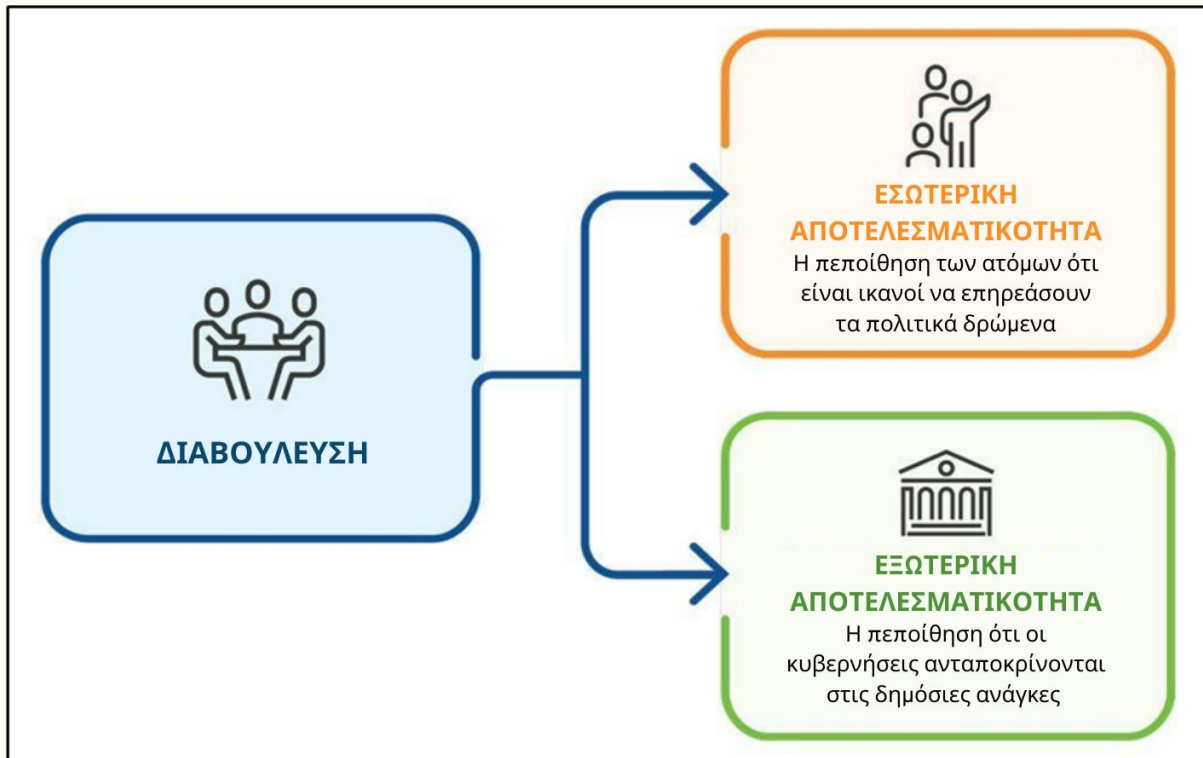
ΔΙΑΒΟΥΛΕΥΣΗ

ΕΣΩΤΕΡΙΚΗ ΑΠΟΤΕΛΕΣΜΑΤΙΚΟΤΗΤΑ
Η πεποίθηση των ατόμων ότι είναι ικανοί να επηρεάσουν τα πολιτικά δρώμενα

ΕΞΩΤΕΡΙΚΗ ΑΠΟΤΕΛΕΣΜΑΤΙΚΟΤΗΤΑ
Η πεποίθηση ότι οι κυβερνήσεις ανταποκρίνονται στις δημόσιες ανάγκες